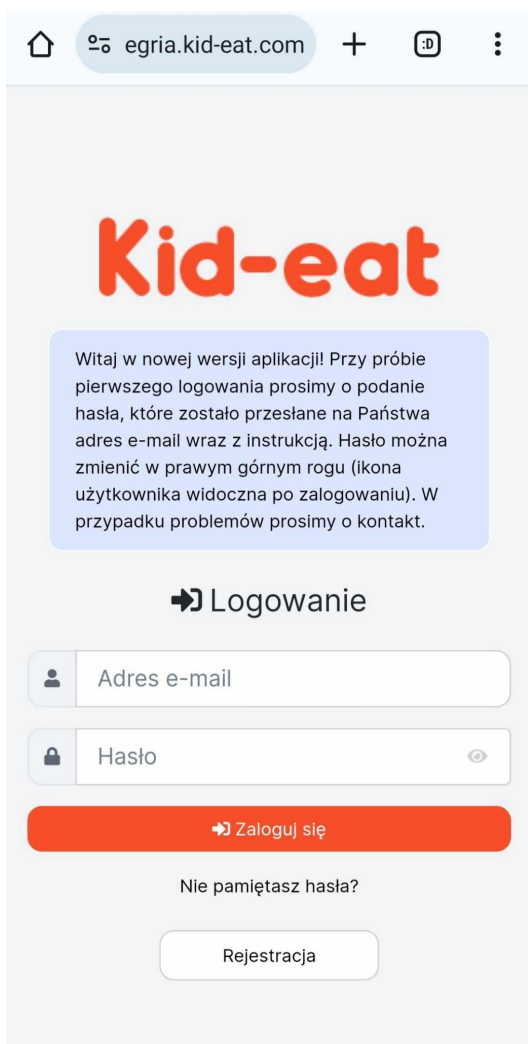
egria.kid-eat.com

:D

Kid-eat

Witaj w nowej wersji aplikacji! Przy próbie pierwszego logowania prosimy o podanie hasła, które zostało przesłane na Państwa adres e-mail wraz z instrukcją. Hasło można zmienić w prawym górnym rogu (ikona użytkownika widoczna po zalogowaniu). W przypadku problemów prosimy o kontakt.

Logowanie

Adres e-mail

Hasło

Zaloguj się

Nie pamiętasz hasła?

Rejestracja